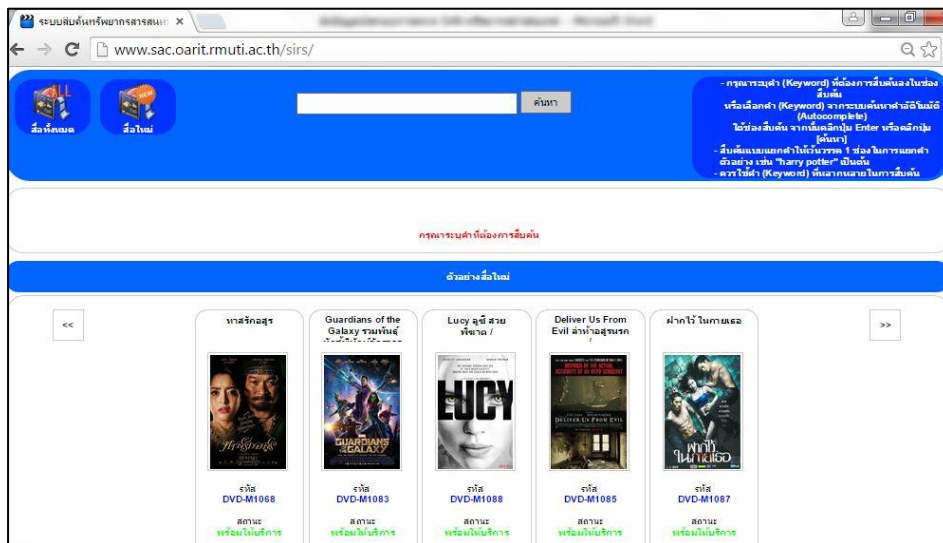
ระบบสืบค้นทรัพยากรสารสนเ ×

www.sac.oarit.rmuti.ac.th/sirs/

ALL
สื่อทั้งหมด

NEW
สื่อใหม่

ค้นหา

- กรุณาระบุคำ (Keyword) ที่ต้องการสืบค้นลงในช่องสืบค้น
หรือเลือกคำ (Keyword) จากระบบค้นหาคำอัตโนมัติ (Autocomplete)
ใต้ช่องสืบค้น จากนั้นคลิกปุ่ม Enter หรือคลิกปุ่ม [ค้นหา]
- สืบค้นแบบแยกคำให้เว้นวรรค 1 ช่องในการแยกคำ ตัวอย่าง เช่น "harry potter" เป็นต้น
- ควรใช้คำ (Keyword) ที่หลากหลายในการสืบค้น

กรุณาระบุคำที่ต้องการสืบค้น

ตัวอย่างสื่อใหม่

<<

ทาสรักอสุร

รหัส
DVD-M1068
สถานะ
พร้อมให้บริการ

Guardians of the Galaxy รวมพันธุ์ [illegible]

GUARDIANS GALAXY

รหัส
DVD-M1083
สถานะ
พร้อมให้บริการ

Lucy ลูซี่ สวยพิฆาต /

LUCY

รหัส
DVD-M1088
สถานะ
พร้อมให้บริการ

Deliver Us From Evil ล่าท้าอสุรนรก /

DELIVER US FROM EVIL

รหัส
DVD-M1085
สถานะ
พร้อมให้บริการ

ฝากไว้ ในกายเธอ

ฝากไว้ในกายเธอ

รหัส
DVD-M1087
สถานะ
พร้อมให้บริการ

>>